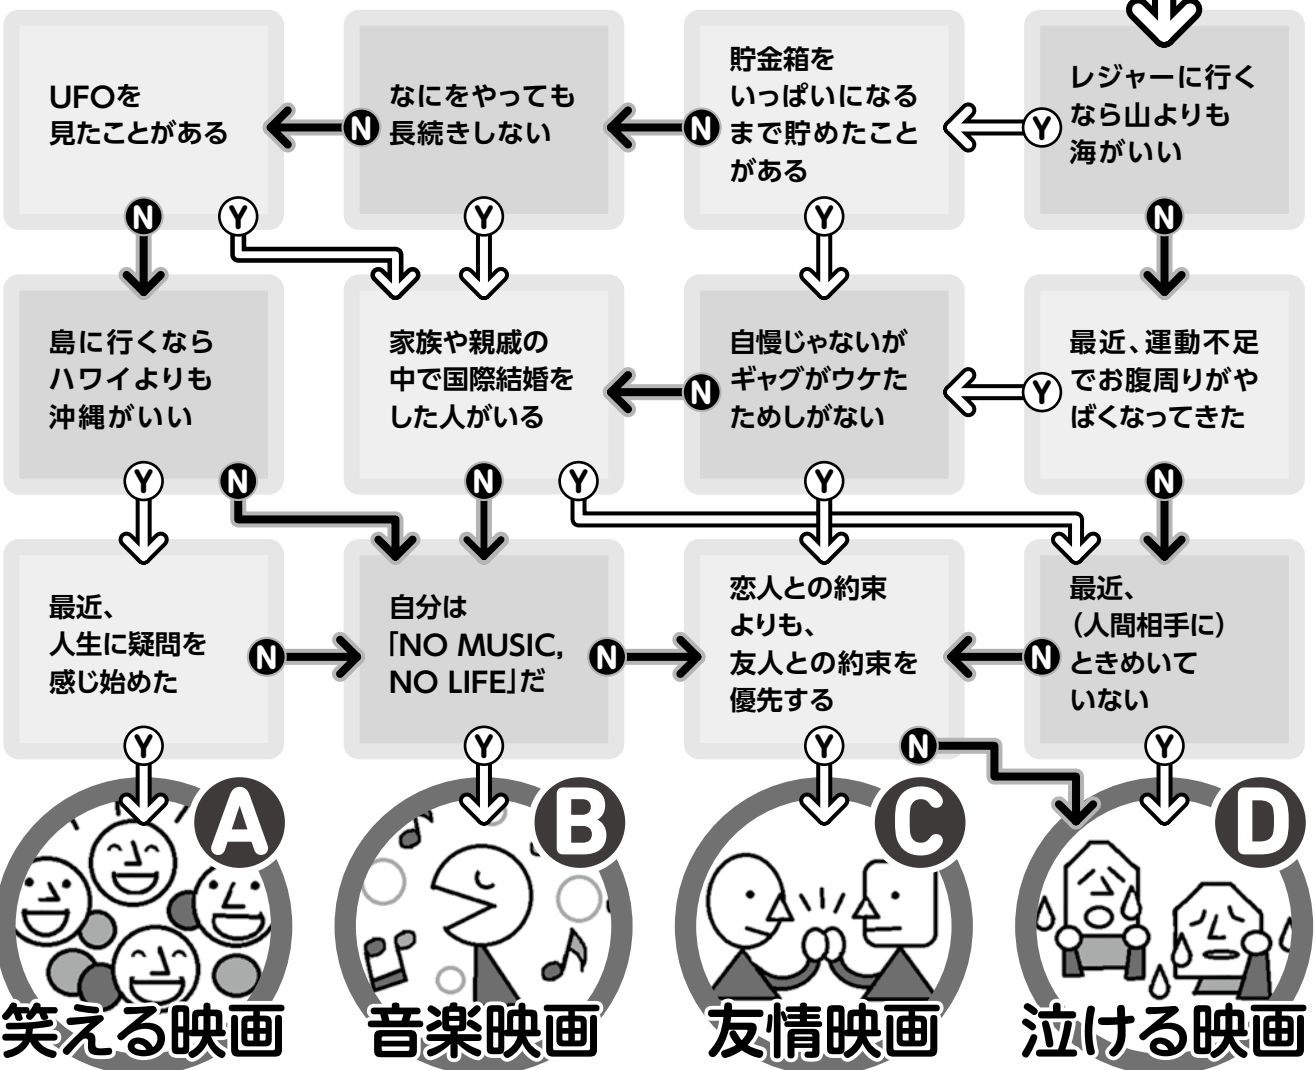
UFOを見たことがある

N

なにをやっても長続きしない

N

貯金箱をいっぱいになるまで貯めたことがある

Y

レジャーに行くなら山よりも海がいい

N Y Y Y N

島に行くならハワイよりも沖縄がいい

家族や親戚の中で国際結婚をした人がいる

N

自慢じゃないがギャグがウケたためしがない

Y

最近、運動不足でお腹周りがやばくなってきた

Y N N Y Y N

最近、人生に疑問を感じ始めた

N

自分は「NO MUSIC, NO LIFE」だ

N

恋人との約束よりも、友人との約束を優先する

N

最近、(人間相手に)ときめいていない

Y Y Y N Y

A 笑える映画

B 音楽映画

C 友情映画

D 泣ける映画